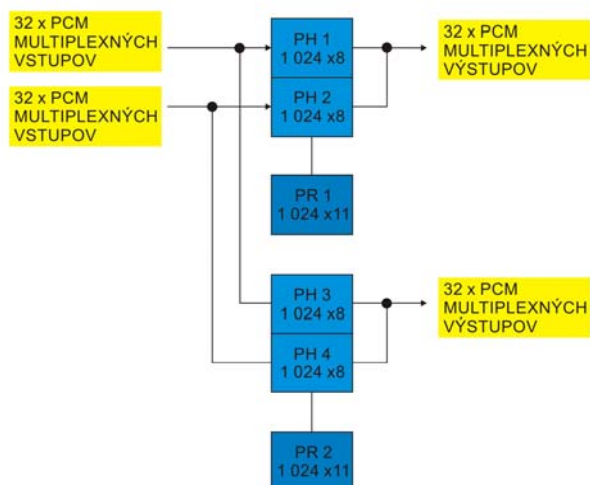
32 x PCM
MULTIPLEXNÝCH
VSTUPOV

32 x PCM
MULTIPLEXNÝCH
VSTUPOV

PH 1
1 024 x8

PH 2
1 024 x8

32 x PCM
MULTIPLEXNÝCH
VÝSTUPOV

PR 1
1 024 x11

PH 3
1 024 x8

PH 4
1 024 x8

32 x PCM
MULTIPLEXNÝCH
VÝSTUPOV

PR 2
1 024 x11